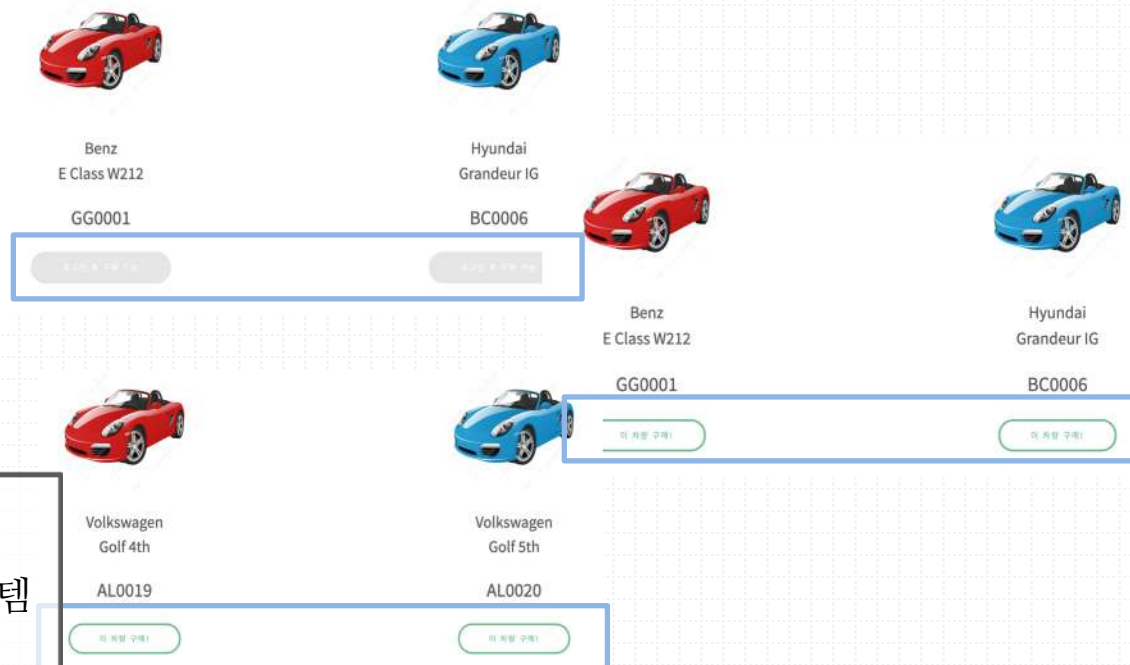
Benz
E Class W212

GG0001

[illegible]

Hyundai
Grandeur IG

BC0006

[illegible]

Volkswagen
Golf 4th

AL0019

이 차량 구매!

Volkswagen
Golf 5th

AL0020

이 차량 구매!

템

Benz
E Class W212

GG0001

이 차량 구매!

Hyundai
Grandeur IG

BC0006

이 차량 구매!